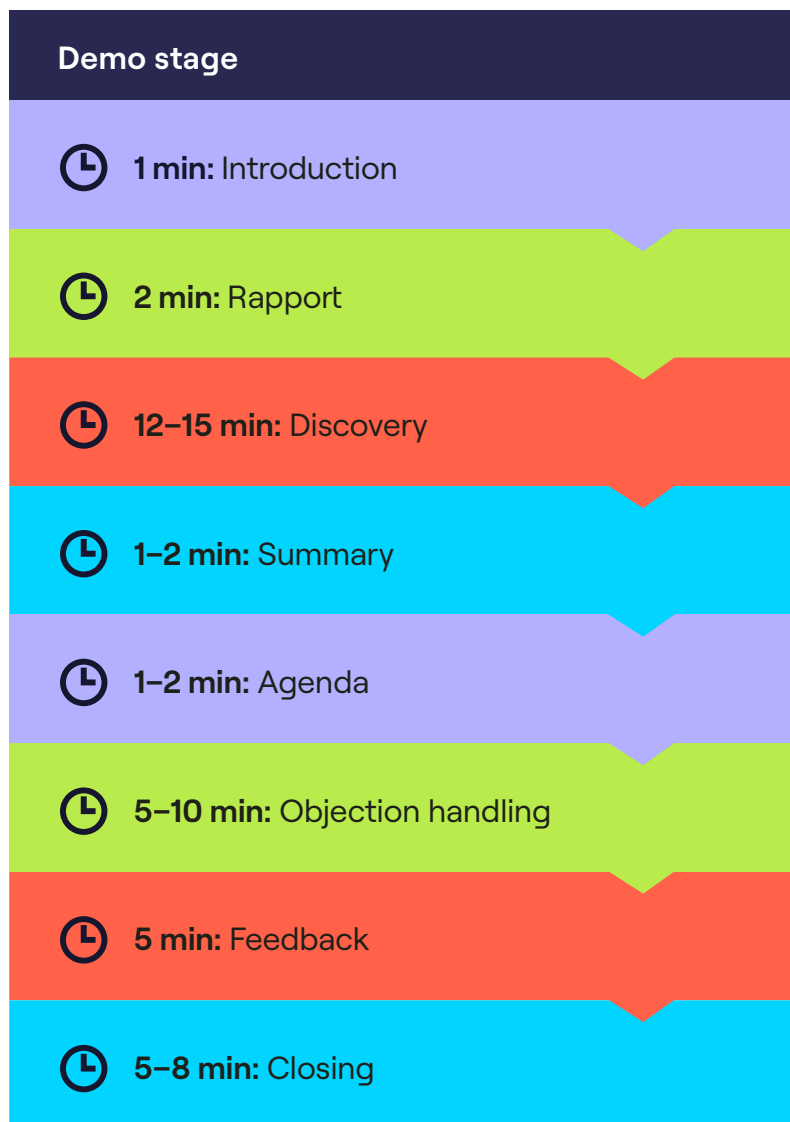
Demo stage

**1 min:** Introduction

**2 min:** Rapport

**12–15 min:** Discovery

**1–2 min:** Summary

**1–2 min:** Agenda

**5–10 min:** Objection handling

**5 min:** Feedback

**5–8 min:** Closing